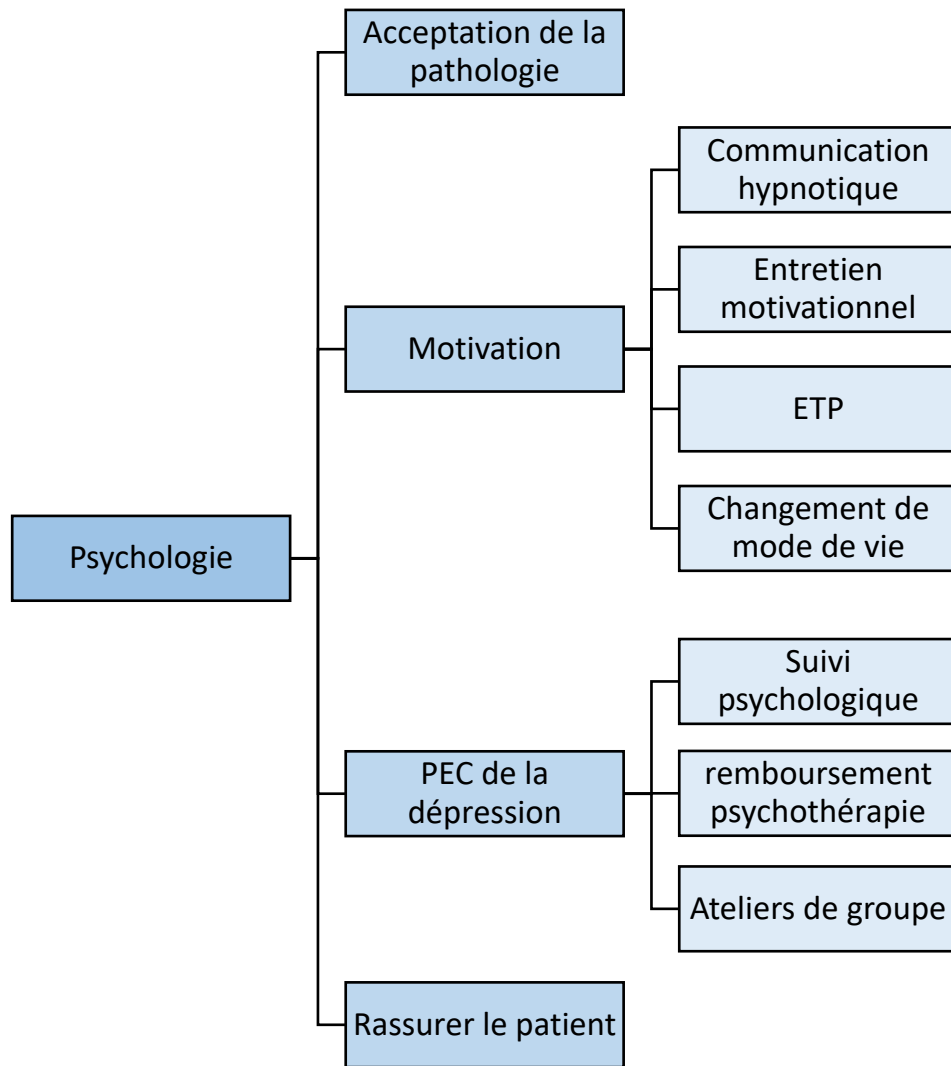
Psychologie

Acceptation de la pathologie

Motivation

Communication hypnotique

Entretien motivationnel

ETP

Changement de mode de vie

PEC de la dépression

Suivi psychologique

remboursement psychothérapie

Ateliers de groupe

Rassurer le patient